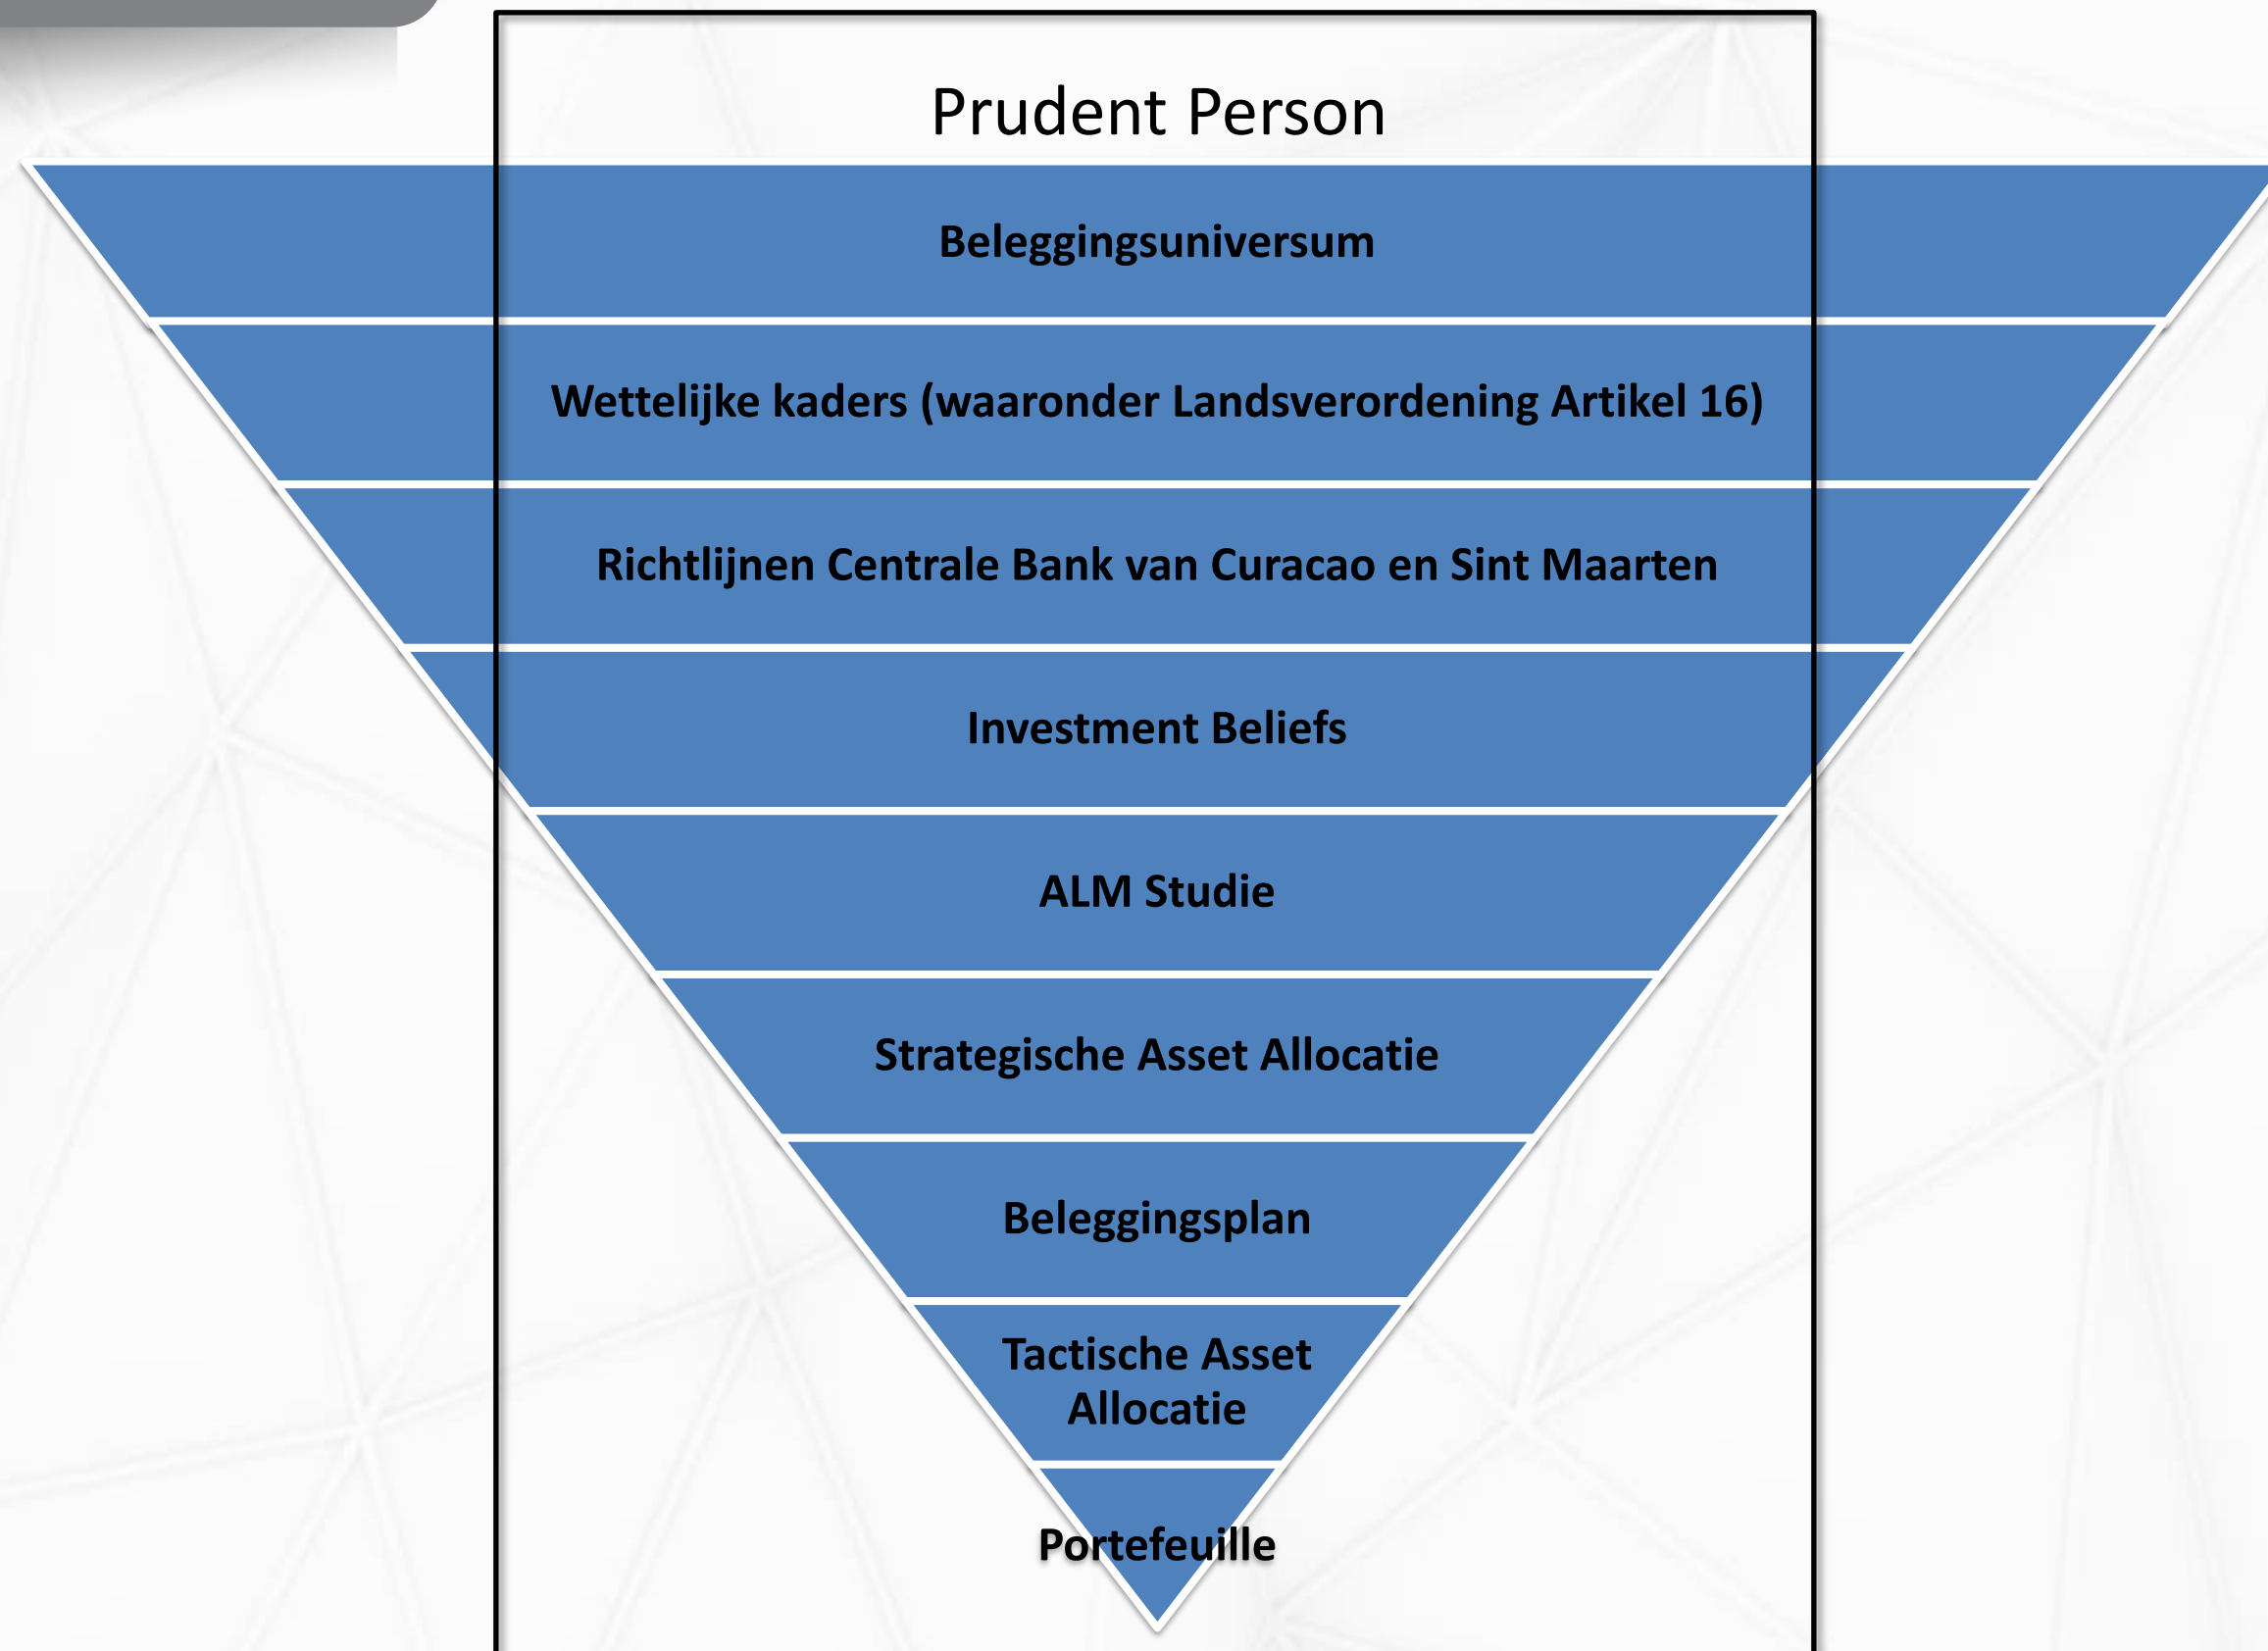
Prudent Person

Beleggingsuniversum

Wettelijke kaders (waaronder Landsverordening Artikel 16)

Richtlijnen Centrale Bank van Curacao en Sint Maarten

Investment Beliefs

ALM Studie

Strategische Asset Allocatie

Beleggingsplan

Tactische Asset Allocatie

Portefeuille